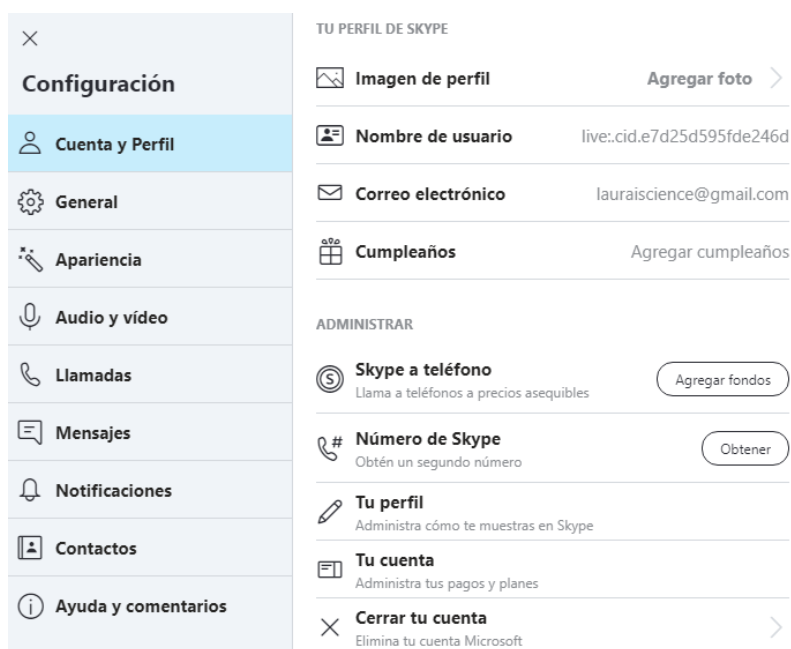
×

Configuración

Cuenta y Perfil

General

Apariencia

Audio y vídeo

Llamadas

Mensajes

Notificaciones

Contactos

Ayuda y comentarios

TU PERFIL DE SKYPE

Imagen de perfil
Agregar foto

Nombre de usuario
live:.cid.e7d25d595fde246d

Correo electrónico
lauraiscience@gmail.com

Cumpleaños
Agregar cumpleaños

ADMINISTRAR

Skype a teléfono
Llama a teléfonos a precios asequibles
Agregar fondos

Número de Skype
Obtén un segundo número
Obtener

Tu perfil
Administra cómo te muestras en Skype

Tu cuenta
Administra tus pagos y planes

Cerrar tu cuenta
Elimina tu cuenta Microsoft